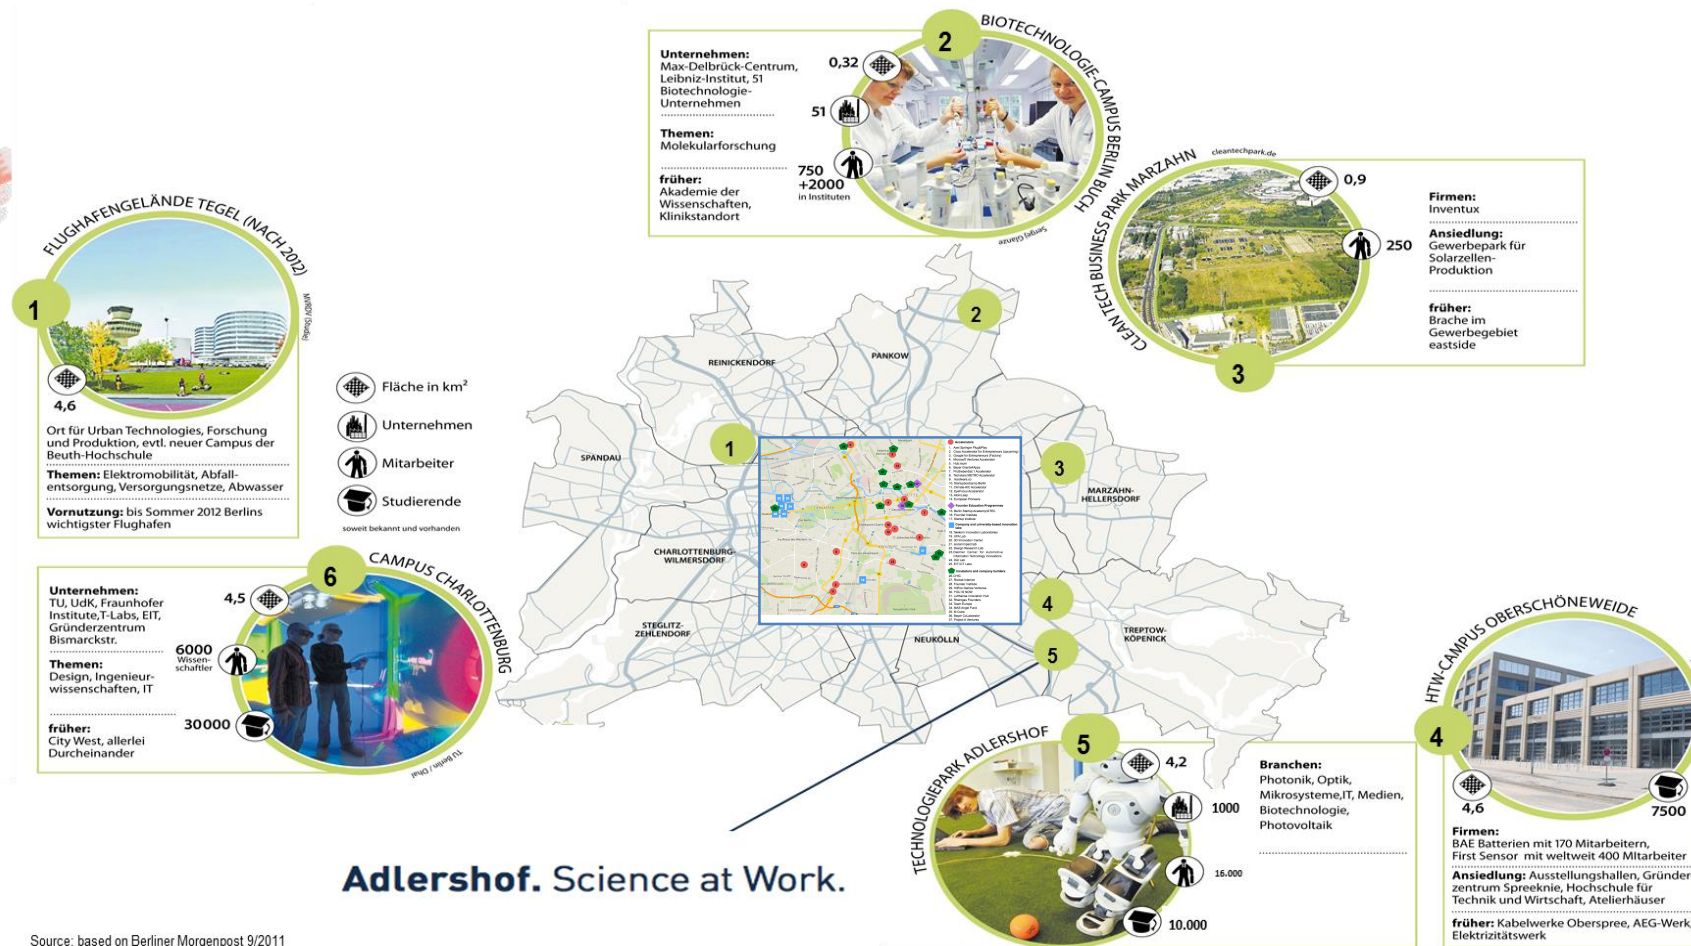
1
FLUGHAFENGELÄNDE TEGEL (NACH 2012)
4,6
Ort für Urban Technologies, Forschung und Produktion, evtl. neuer Campus der Beuth-Hochschule
Themen: Elektromobilität, Abfallentsorgung, Versorgungsnetze, Abwasser
Vornutzung: bis Sommer 2012 Berlins wichtigster Flughafen

Fläche in km²
Unternehmen
Mitarbeiter
Studierende
soweit bekannt und vorhanden

2
BIOTECHNOLOGIE-CAMPUS BERLIN BUCH
Unternehmen: Max-Delbrück-Centrum, Leibniz-Institut, 51 Biotechnologie-Unternehmen
Themen: Molekularforschung
früher: Akademie der Wissenschaften, Klinikstandort
0,32
51
750 +2000 in Instituten

3
CLEAN TECH BUSINESS PARK MARZAHN
cleantechpark.de
0,9
250
Firmen: Inventux
Ansiedlung: Gewerbepark für Solarzellen-Produktion
früher: Brache im Gewerbegebiet eastside

6
CAMPUS CHARLOTTENBURG
Unternehmen: TU, UdK, Fraunhofer Institute, T-Labs, EIT, Gründerzentrum Bismarckstr.
Themen: Design, Ingenieurwissenschaften, IT
früher: City West, allerlei Durcheinander
4,5
6000 Wissenschaftler
30000
TU Berlin / Dittal

REINICKENDORF
PANKOW
SPANDAU
MARZAHN-HELLERSDORF
CHARLOTTENBURG-WILMERSDORF
STEGLITZ-ZEHLENDORF
NEUKÖLLN
TREPTOW-KÖPENICK
1
2
3
4
5

5
TECHNOLOGIEPARK ADLERSHOF
4,2
1000
16.000
10.000
Branchen: Photonik, Optik, Mikrosysteme,IT, Medien, Biotechnologie, Photovoltaik

4
HTW-CAMPUS OBERSCHÖNEWEIDE
4,6
7500
Firmen: BAE Batterien mit 170 Mitarbeitern, First Sensor mit weltweit 400 MItarbeiter
Ansiedlung: Ausstellungshallen, Gründerzentrum Spreeknie, Hochschule für Technik und Wirtschaft, Atelierhäuser
früher: Kabelwerke Oberspree, AEG-Werk, Elektrizitätswerk

Adlershof. Science at Work.

Source: based on Berliner Morgenpost 9/2011